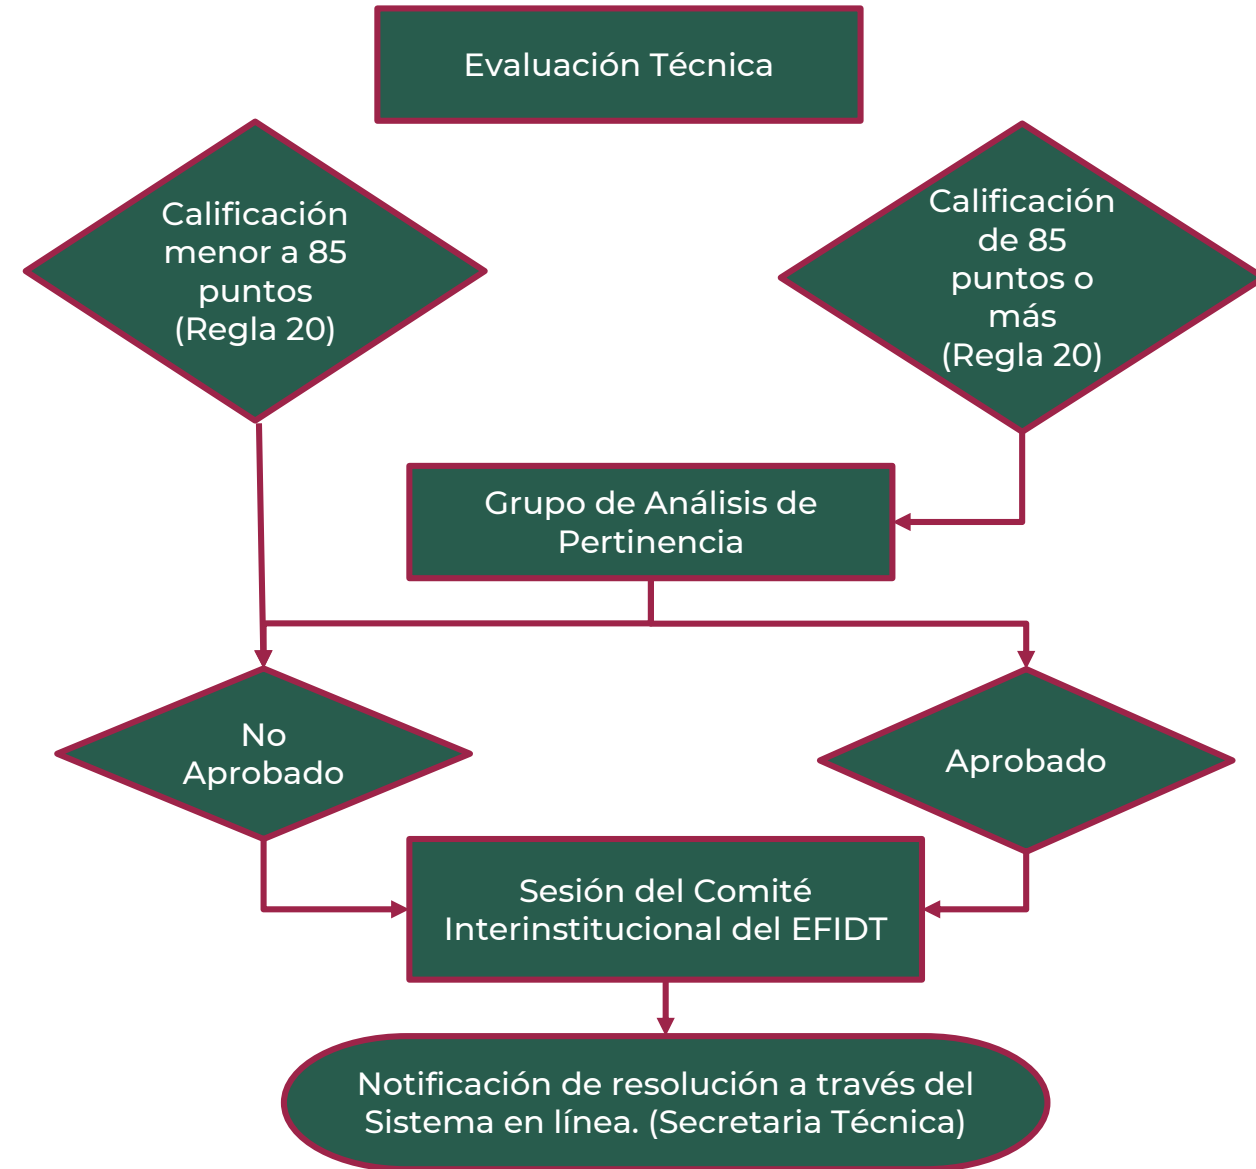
Evaluación Técnica

Calificación menor a 85 puntos (Regla 20)

Calificación de 85 puntos o más (Regla 20)

Grupo de Análisis de Pertinencia

No Aprobado

Aprobado

Sesión del Comité Interinstitucional del EFIDT

Notificación de resolución a través del Sistema en línea. (Secretaria Técnica)